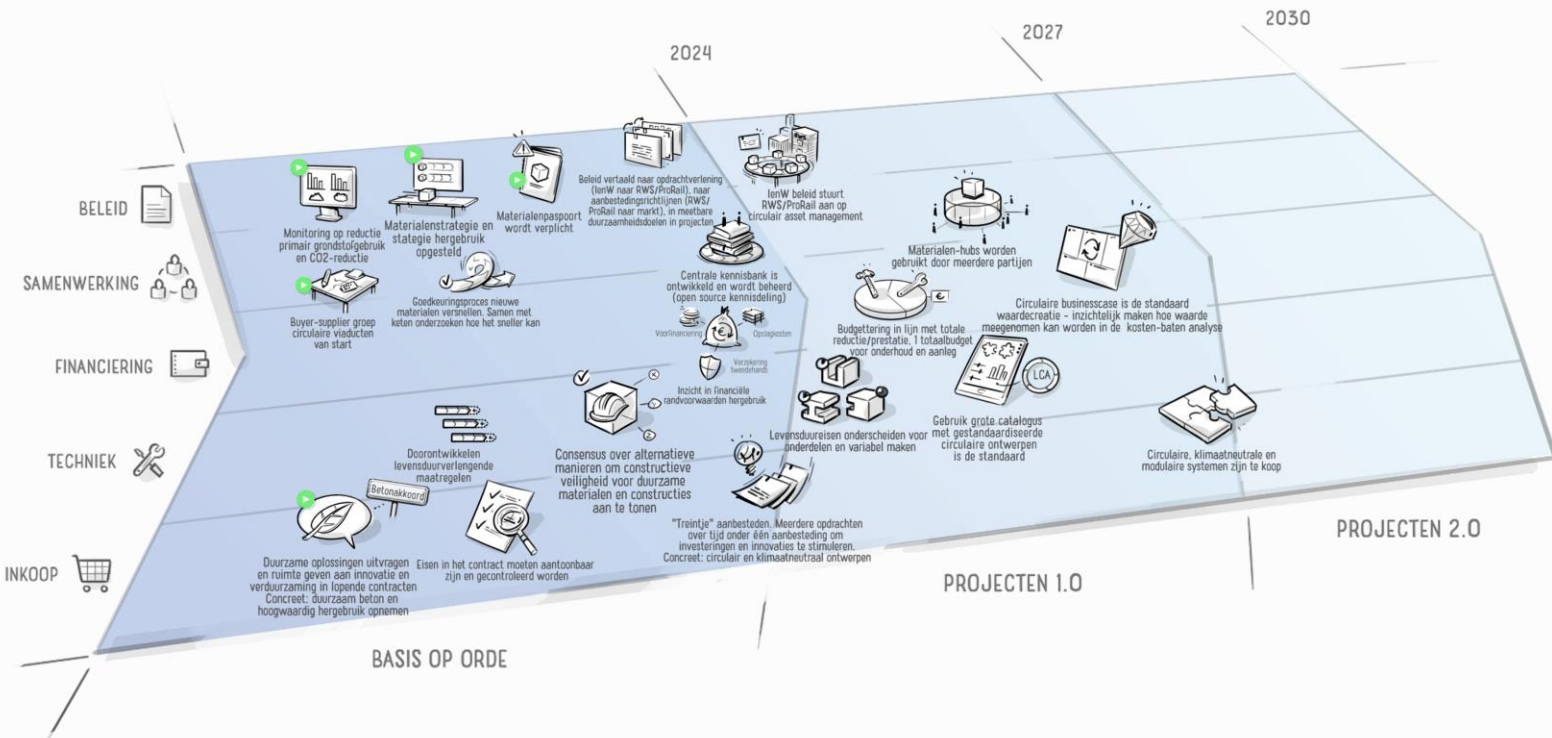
2024

2027

2030

BELEID

SAMENWERKING

FINANCIERING

TECHNIEK

INKOOP

Monitoring op reductie primair grondstofgebruik en CO2-reductie

Materialenstrategie en stategie hergebruik opgesteld

Materialenpaspoort wordt verplicht

Beleid vertaald naar opdrachtverlening (IenW naar RWS/ProRail), naar aanbestedingsrichtlijnen (RWS/ProRail naar markt), in meetbare duurzaamheidsdoelen in projecten

IenW beleid stuurt RWS/ProRail aan op circulair asset management

Materialen-hubs worden gebruikt door meerdere partijen

Circulaire businesscase is de standaard waardecreatie - inzichtelijk maken hoe waarde meegenomen kan worden in de kosten-baten analyse

Buyer-supplier groep circulaire viaducten van start

Goedkeuringsproces nieuwe materialen versnellen. Samen met keten onderzoeken hoe het sneller kan

Centrale kennisbank is ontwikkeld en wordt beheerd (open source kennisdeling)

Voorfinanciering

Opslagkosten

Verzekering tweedehands

Inzicht in financiële randvoorwaarden hergebruik

Budgettering in lijn met totale reductie/prestatie, 1 totaalbudget voor onderhoud en aanleg

€

LCA

Gebruik grote catalogus met gestandaardiseerde circulaire ontwerpen is de standaard

Doorontwikkelen levensduurverlengende maatregelen

Consensus over alternatieve manieren om constructieve veiligheid voor duurzame materialen en constructies aan te tonen

Levensduureisen onderscheiden voor onderdelen en variabel maken

Circulaire, klimaatneutrale en modulaire systemen zijn te koop

Betonakkoord

Duurzame oplossingen uitvragen en ruimte geven aan innovatie en verduurzaming in lopende contracten Concreet: duurzaam beton en hoogwaardig hergebruik opnemen

Eisen in het contract moeten aantoonbaar zijn en gecontroleerd worden

"Treintje" aanbesteden. Meerdere opdrachten over tijd onder één aanbesteding om investeringen en innovaties te stimuleren. Concreet: circulair en klimaatneutraal ontwerpen

BASIS OP ORDE

PROJECTEN 1.0

PROJECTEN 2.0